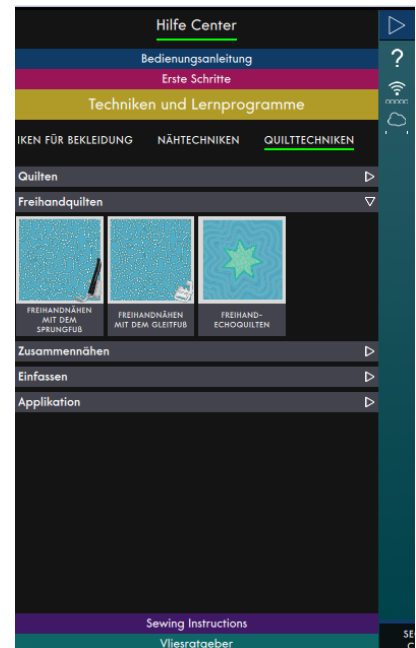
Hilfe Center
Bedienungsanleitung
Erste Schritte
Techniken und Lernprogramme
IKEN FÜR BEKLEIDUNG NÄHTECHNIKEN QUILTTECHNIKEN
Quilten
Freihandquilten
FREIHANDNÄHEN MIT DEM SPRUNGFUß
FREIHANDNÄHEN MIT DEM GLEITFUß
FREIHAND-ECHOQUILTEN
Zusammennähen
Einfassen
Applikation
Sewing Instructions
Vliesratgeber
?
SE
C